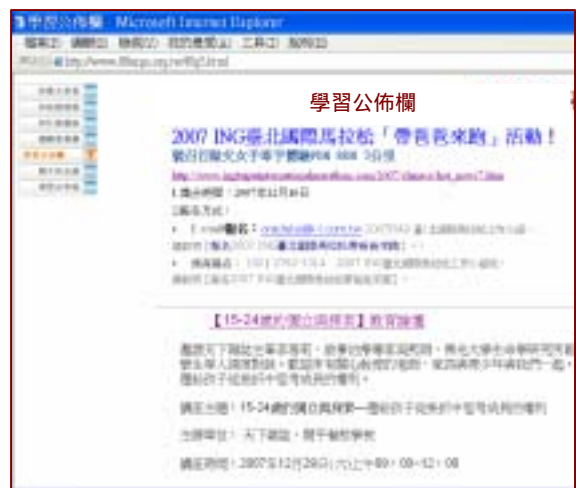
學習公佈欄 - Microsoft Internet Explorer

檔案(F) 編輯(E) 檢視(V) 我的最愛(A) 工具(T) 說明(H)

學習公佈欄

2007 ING臺北國際馬拉松「帶爸爸來跑」活動！

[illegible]

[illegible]

1.報名時間：2007年11月30日

2.報名方式：

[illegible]

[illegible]

【15-24歲的獨立與探索】教育論壇

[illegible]

論壇主題：15-24歲的獨立與探索—聽聽孩子從挫折中發現成長的機會

主辦單位： 天下雜誌、親子教育學會

論壇時間：2007年12月29日(六)上午9：00~12：00